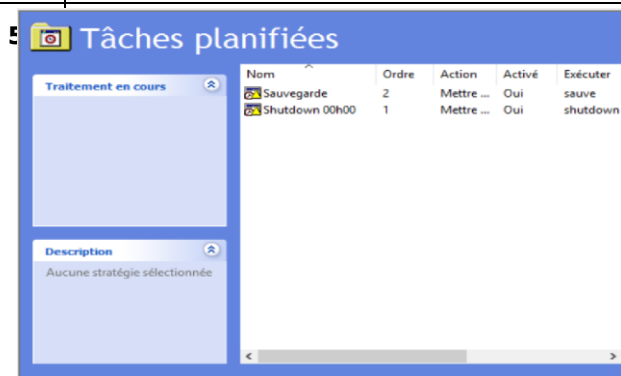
5

Tâches planifiées

Traitement en cours

Description

Aucune stratégie sélectionnée

| Nom | Ordre | Action | Activé | Exécuter |
|---|---|---|---|---|
| Sauvegarde | 2 | Mettre ... | Oui | sauve |
| Shutdown 00h00 | 1 | Mettre ... | Oui | shutdown |

<

>